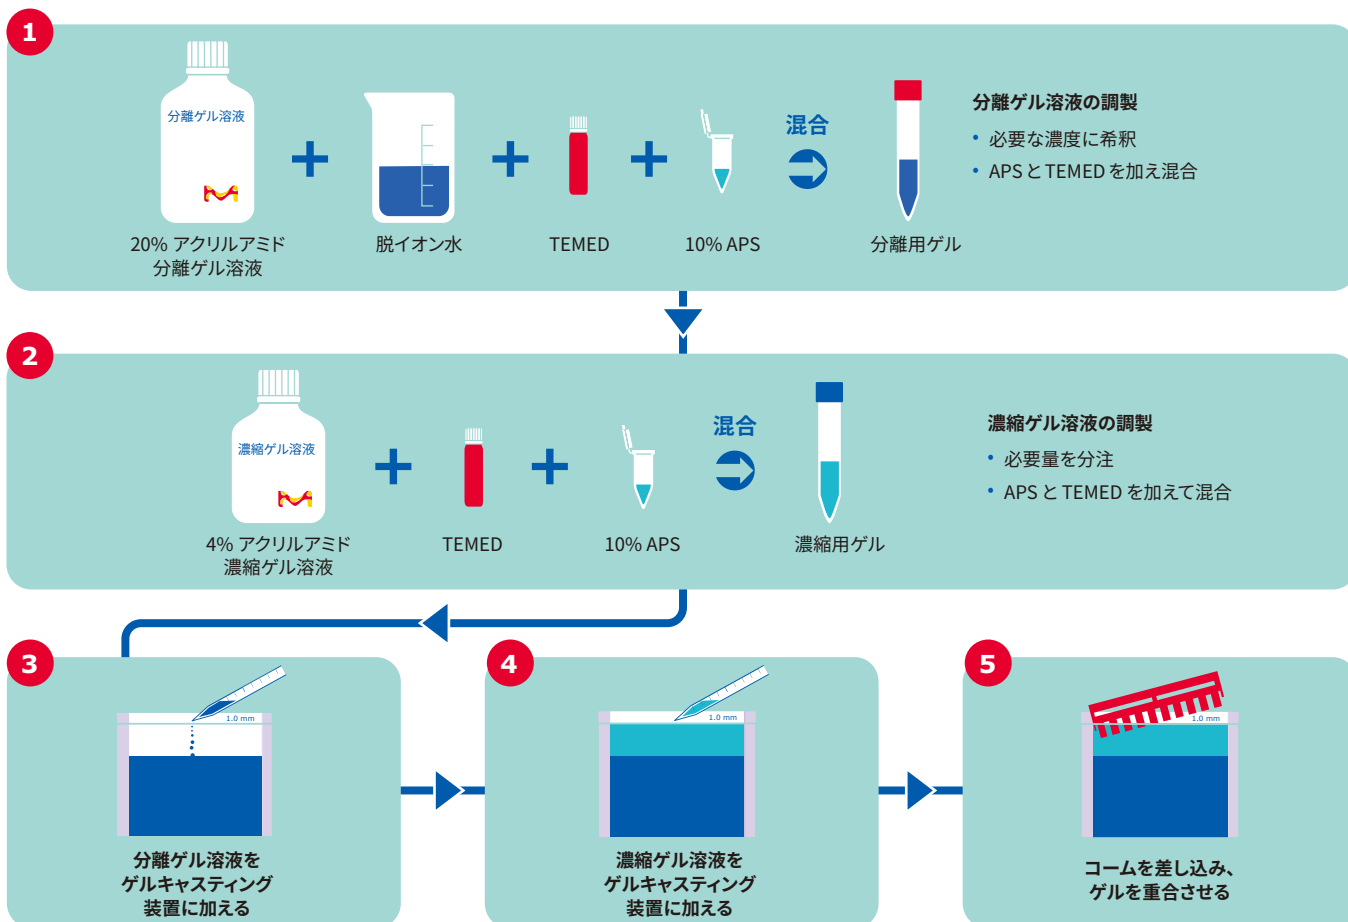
1

分離ゲル溶液

20% アクリルアミド 分離ゲル溶液

脱イオン水

TEMED

10% APS

混合

分離用ゲル

分離ゲル溶液の調製
• 必要な濃度に希釈
• APS と TEMED を加え混合

2

濃縮ゲル溶液

4% アクリルアミド 濃縮ゲル溶液

TEMED

10% APS

混合

濃縮用ゲル

濃縮ゲル溶液の調製
• 必要量を分注
• APS と TEMED を加えて混合

3

1.0 mm

分離ゲル溶液を ゲルキャスティング 装置に加える

4

1.0 mm

濃縮ゲル溶液を ゲルキャスティング 装置に加える

5

1.0 mm

コームを差し込み、 ゲルを重合させる